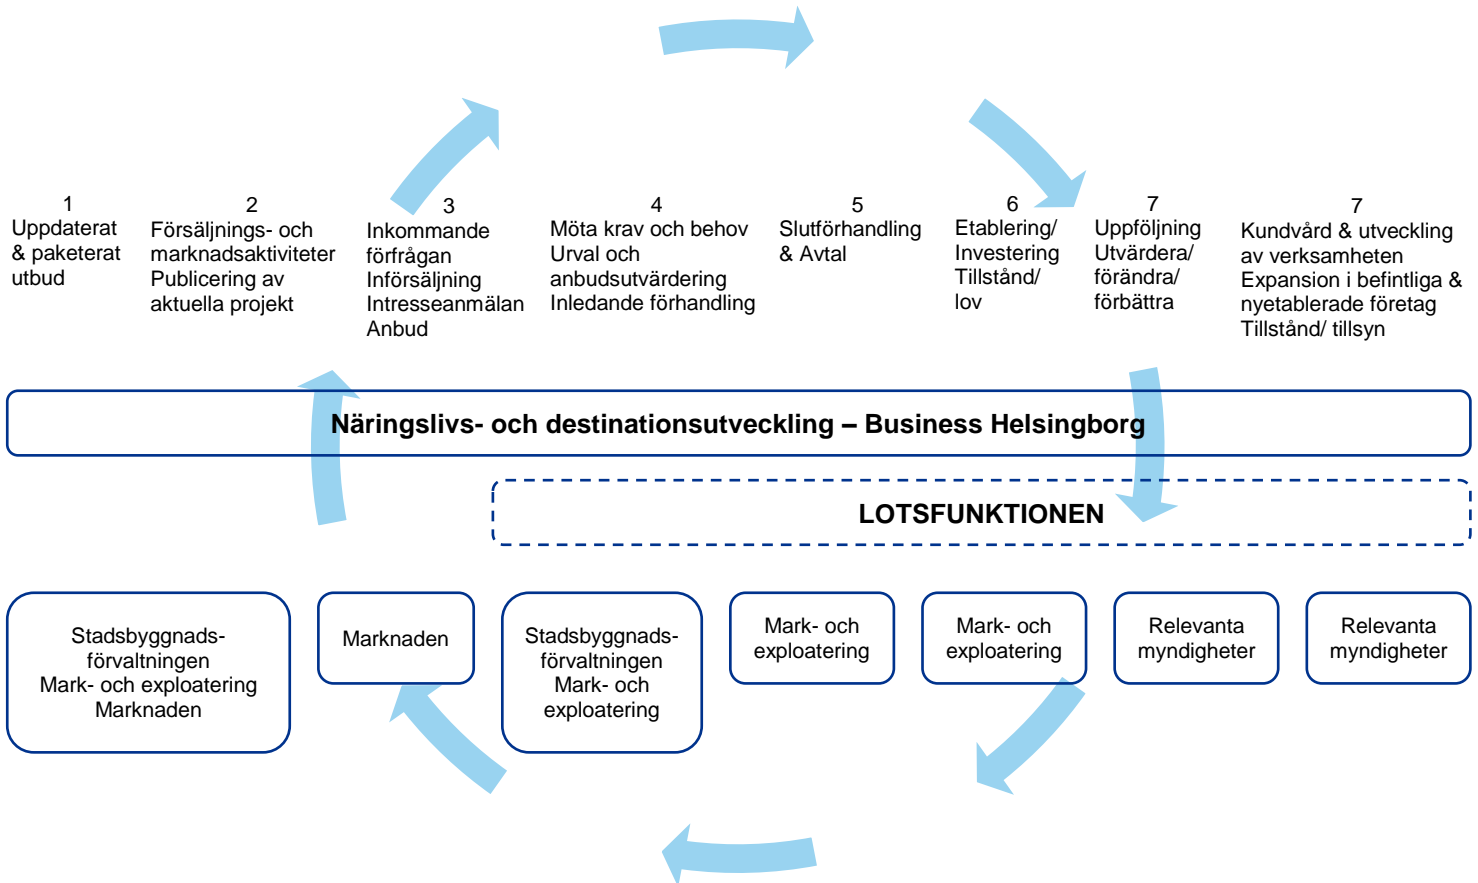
1
Uppdaterat & paketerat utbud

2
Försäljnings- och marknadsaktiviteter
Publicering av aktuella projekt

3
Inkommande förfrågan
Införsäljning
Intresseanmälan
Anbud

4
Möta krav och behov
Urval och anbudsutvärdering
Inledande förhandling

5
Slutförhandling & Avtal

6
Etablering/ Investering
Tillstånd/ lov

7
Uppföljning
Utvärdera/ förändra/ förbättra

7
Kundvård & utveckling av verksamheten
Expansion i befintliga & nyetablerade företag
Tillstånd/ tillsyn

Näringslivs- och destinationsutveckling – Business Helsingborg

LOTSFUNKTIONEN

Stadsbyggnads-förvaltningen
Mark- och exploatering
Marknaden

Marknaden

Stadsbyggnads-förvaltningen
Mark- och exploatering

Mark- och exploatering

Mark- och exploatering

Relevanta myndigheter

Relevanta myndigheter